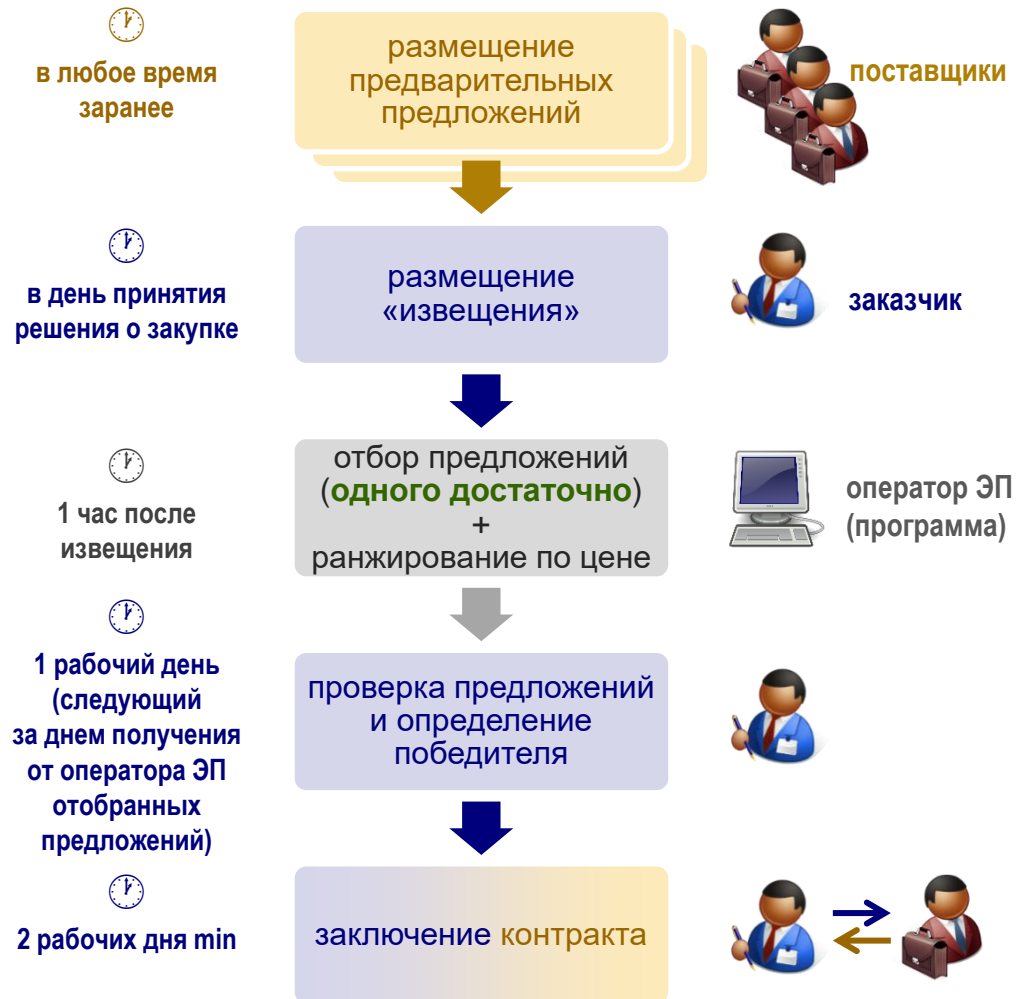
в любое время заранее

размещение предварительных предложений

поставщики

в день принятия решения о закупке

размещение «извещения»

заказчик

1 час после извещения

отбор предложений (одного достаточно) + ранжирование по цене

оператор ЭП (программа)

1 рабочий день (следующий за днем получения от оператора ЭП отобранных предложений)

проверка предложений и определение победителя

2 рабочих дня min

заключение контракта